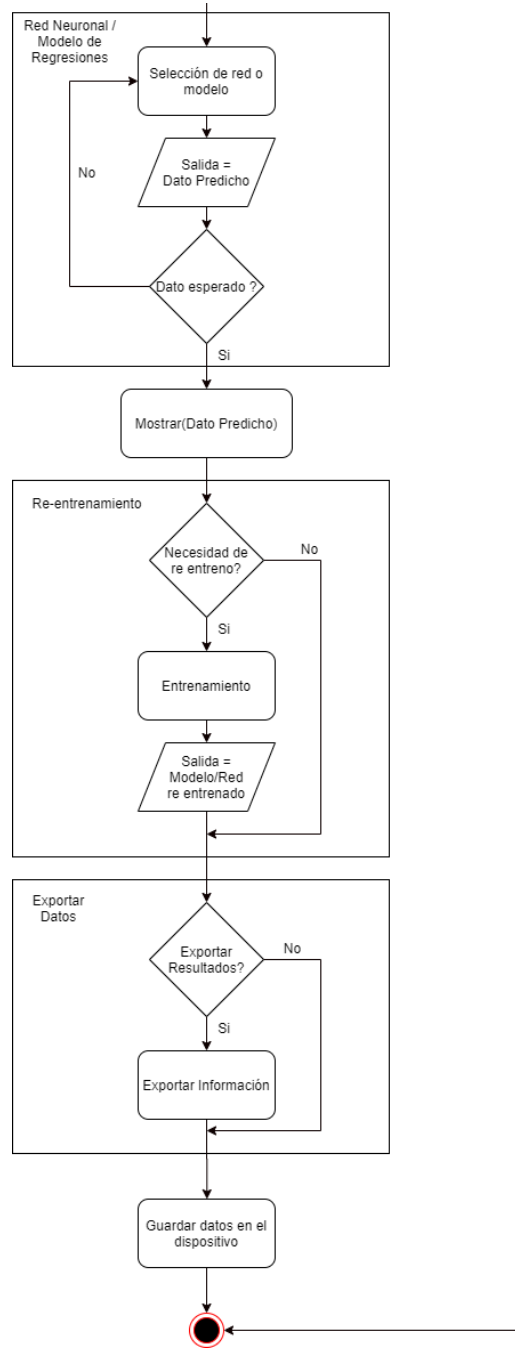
Red Neuronal / Modelo de Regresiones

Selección de red o modelo

No

Salida = Dato Predicho

Dato esperado ?

Si

Mostrar(Dato Predicho)

Re-entrenamiento

Necesidad de re entreno?

No

Si

Entrenamiento

Salida = Modelo/Red re entrenado

Exportar Datos

Exportar Resultados?

No

Si

Exportar Información

Guardar datos en el dispositivo